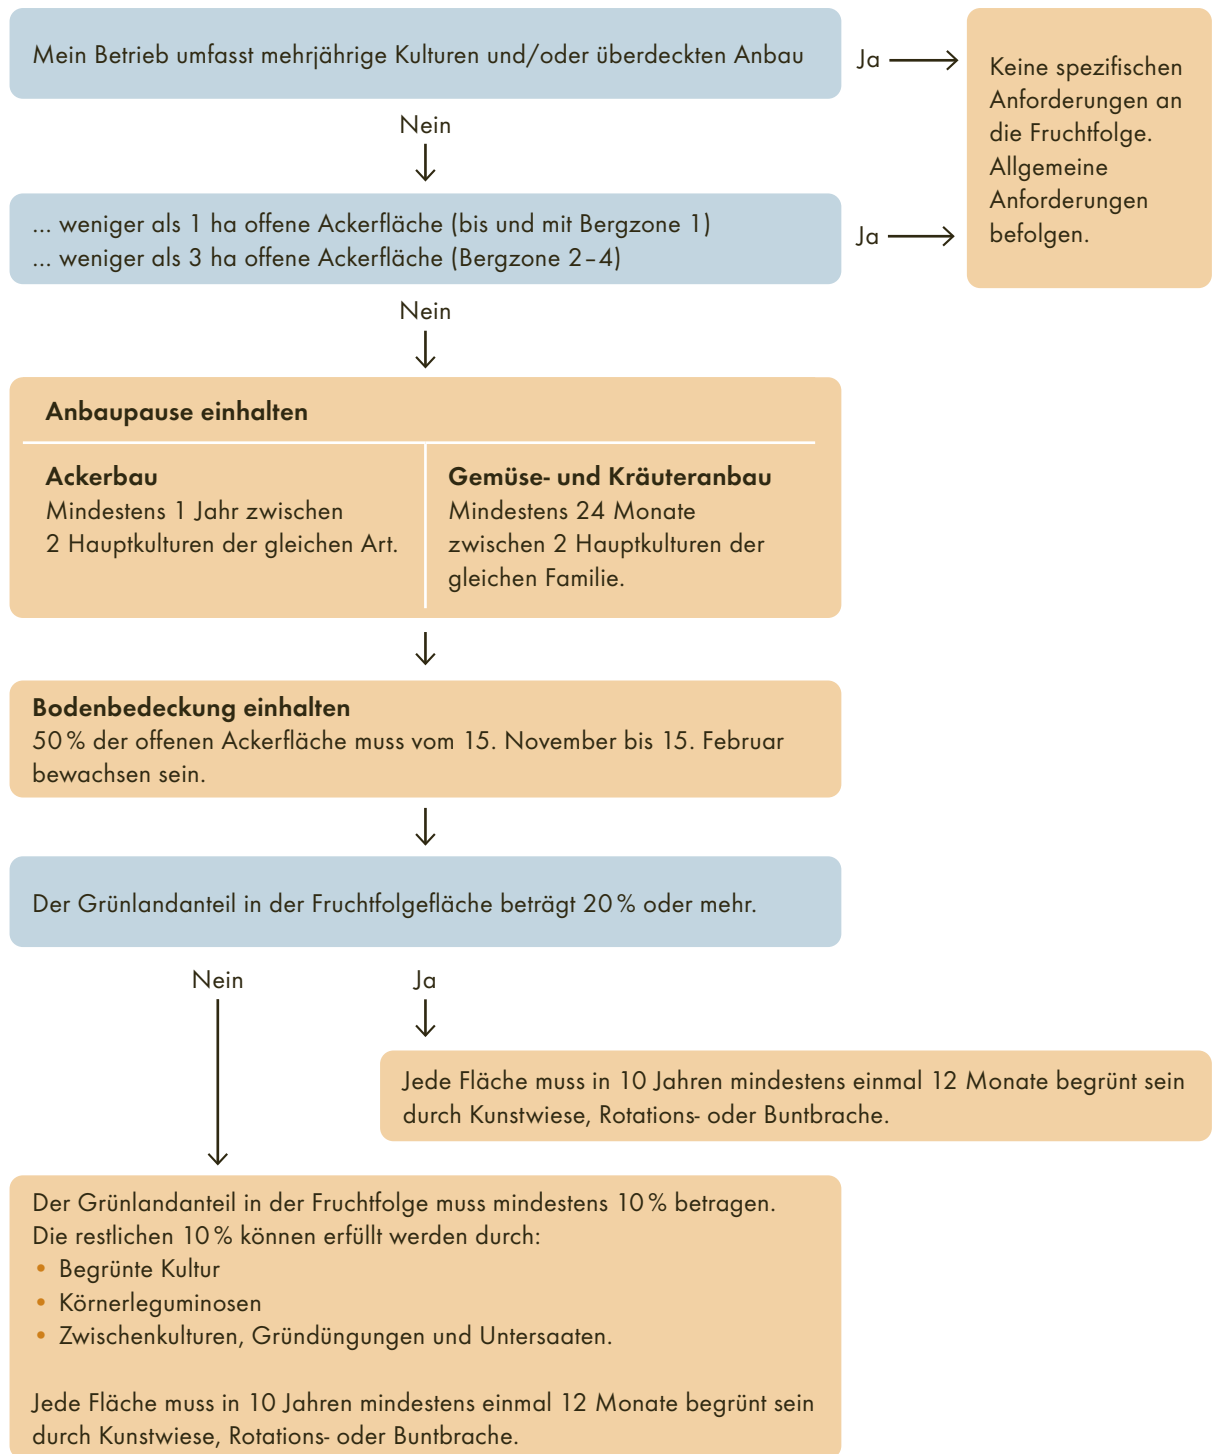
Mein Betrieb umfasst mehrjährige Kulturen und/oder überdeckten Anbau

Ja

Keine spezifischen Anforderungen an die Fruchtfolge. Allgemeine Anforderungen befolgen.

Nein

... weniger als 1 ha offene Ackerfläche (bis und mit Bergzone 1)
... weniger als 3 ha offene Ackerfläche (Bergzone 2–4)

Ja

Nein

**Anbaupause einhalten**

| **Ackerbau** Mindestens 1 Jahr zwischen 2 Hauptkulturen der gleichen Art. | **Gemüse- und Kräuteranbau** Mindestens 24 Monate zwischen 2 Hauptkulturen der gleichen Familie. |
|---|---|

**Bodenbedeckung einhalten**
50 % der offenen Ackerfläche muss vom 15. November bis 15. Februar bewachsen sein.

Der Grünlandanteil in der Fruchtfolgefläche beträgt 20 % oder mehr.

Nein

Ja

Jede Fläche muss in 10 Jahren mindestens einmal 12 Monate begrünt sein durch Kunstwiese, Rotations- oder Buntbrache.

Der Grünlandanteil in der Fruchtfolge muss mindestens 10 % betragen.
Die restlichen 10 % können erfüllt werden durch:
• Begrünte Kultur
• Körnerleguminosen
• Zwischenkulturen, Gründüngungen und Untersaaten.

Jede Fläche muss in 10 Jahren mindestens einmal 12 Monate begrünt sein durch Kunstwiese, Rotations- oder Buntbrache.